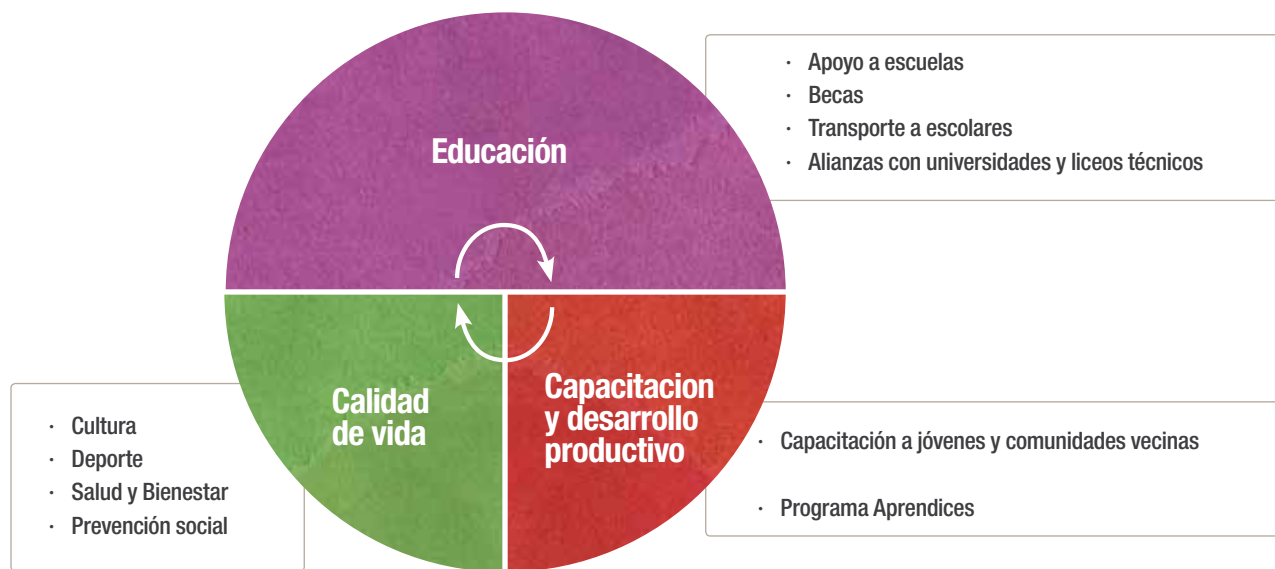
Educación

· Apoyo a escuelas
· Becas
· Transporte a escolares
· Alianzas con universidades y liceos técnicos

Calidad de vida

· Cultura
· Deporte
· Salud y Bienestar
· Prevención social

Capacitacion y desarrollo productivo

· Capacitación a jóvenes y comunidades vecinas

· Programa Aprendices